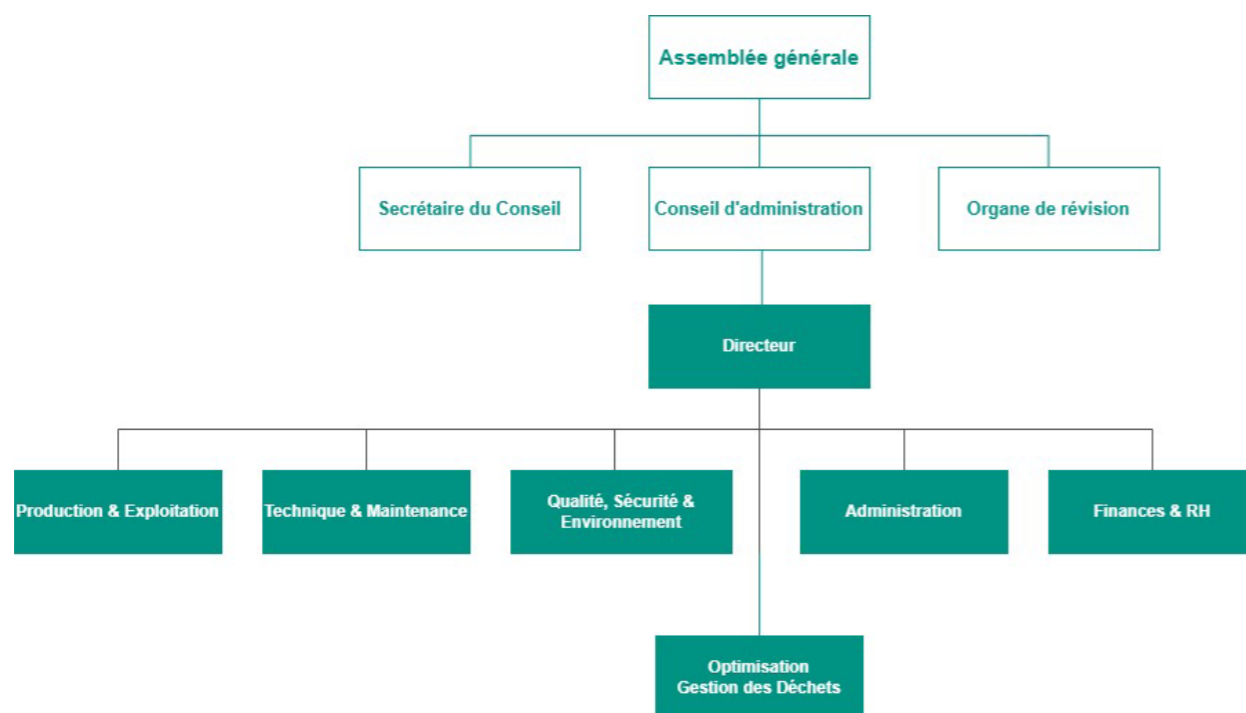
Assemblée générale

Secrétaire du Conseil

Conseil d'administration

Organe de révision

Directeur

Production & Exploitation

Technique & Maintenance

Qualité, Sécurité & Environnement

Administration

Finances & RH

Optimisation
Gestion des Déchets